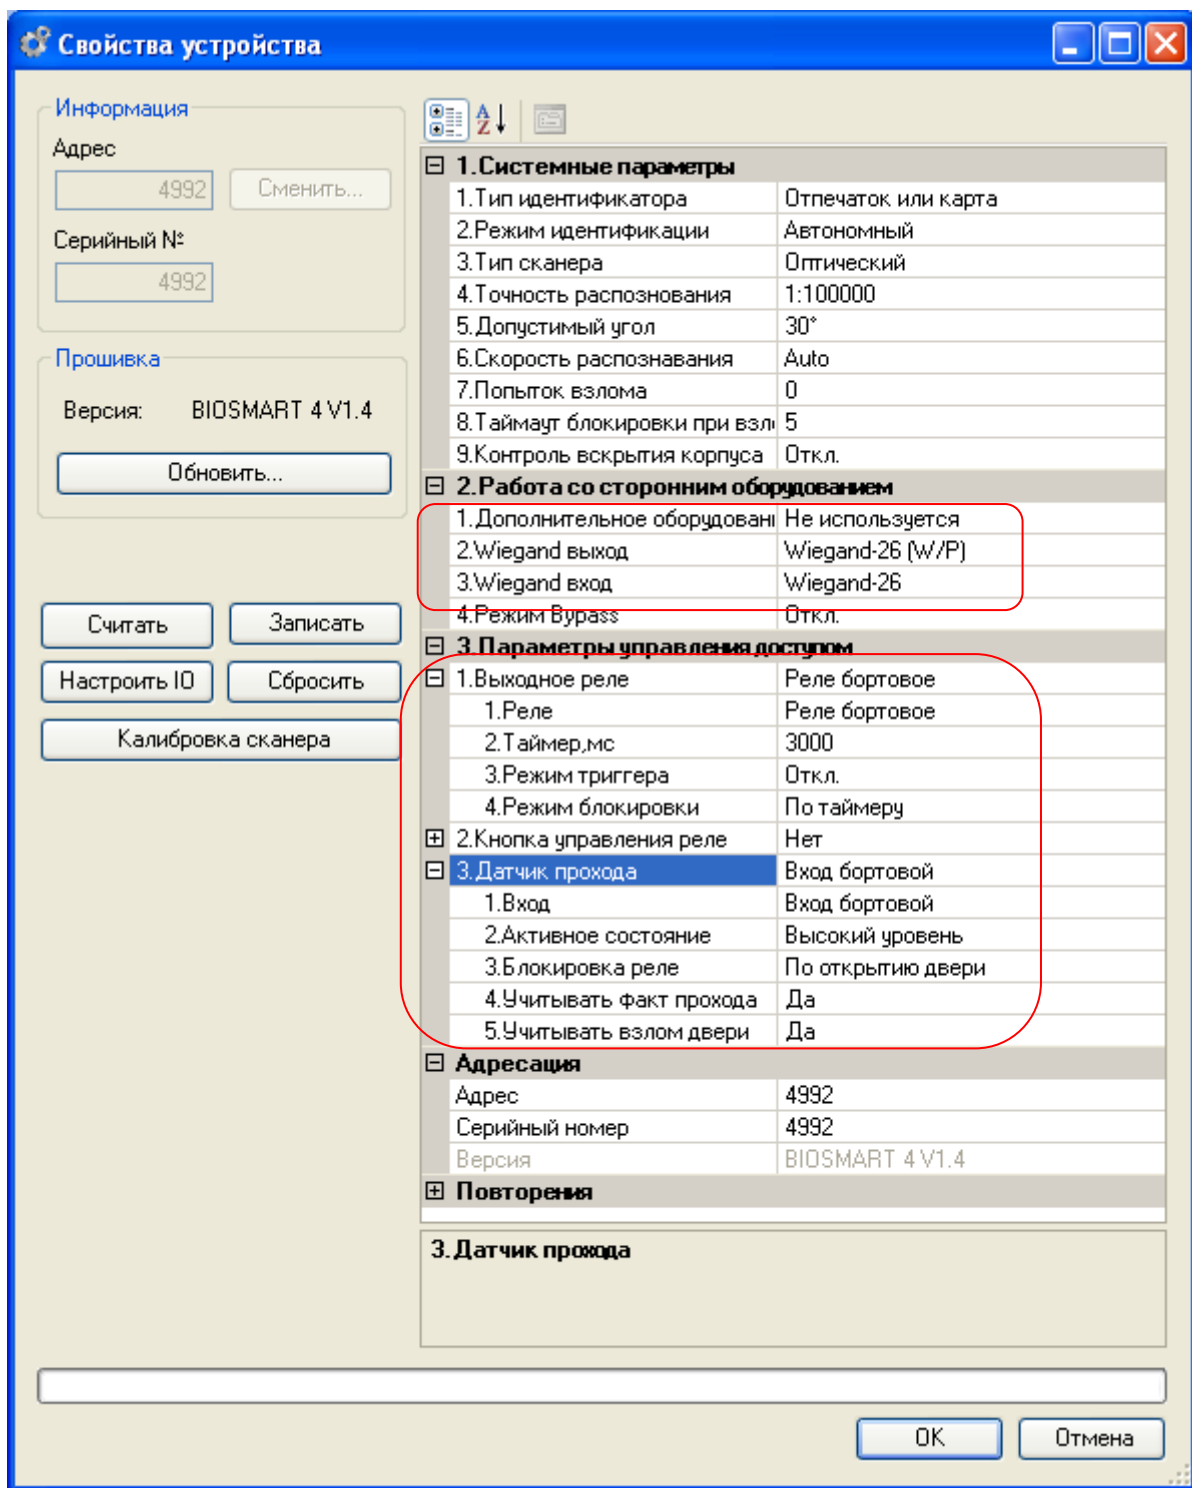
Свойства устройства

Информация
Адрес
4992
Сменить...
Серийный №
4992

Прошивка
Версия: BIOSMART 4 V1.4
Обновить...

Считать
Записать
Настроить IO
Сбросить
Калибровка сканера

| | |
|---|---|
| ⊟ 1.Системные параметры | |
| 1.Тип идентификатора | Отпечаток или карта |
| 2.Режим идентификации | Автономный |
| 3.Тип сканера | Оптический |
| 4.Точность распознования | 1:100000 |
| 5.Допустимый угол | 30° |
| 6.Скорость распознавания | Auto |
| 7.Попыток взлома | 0 |
| 8.Таймаут блокировки при взл | 5 |
| 9.Контроль вскрытия корпуса | Откл. |
| ⊟ 2.Работа со сторонним оборудованием | |
| 1.Дополнительное оборудовані | Не используется |
| 2.Wiegand выход | Wiegand-26 (W/P) |
| 3.Wiegand вход | Wiegand-26 |
| 4.Режим Bypass | Откл. |
| ⊟ 3.Параметры управления доступом | |
| ⊟ 1.Выходное реле | Реле бортовое |
| 1.Реле | Реле бортовое |
| 2.Таймер,мс | 3000 |
| 3.Режим триггера | Откл. |
| 4.Режим блокировки | По таймеру |
| ⊞ 2.Кнопка управления реле | Нет |
| ⊟ 3.Датчик прохода | Вход бортовой |
| 1.Вход | Вход бортовой |
| 2.Активное состояние | Высокий уровень |
| 3.Блокировка реле | По открытию двери |
| 4.Учитывать факт прохода | Да |
| 5.Учитывать взлом двери | Да |
| ⊟ Адресация | |
| Адрес | 4992 |
| Серийный номер | 4992 |
| Версия | BIOSMART 4 V1.4 |
| ⊞ Повторения | |

3.Датчик прохода

OK
Отмена